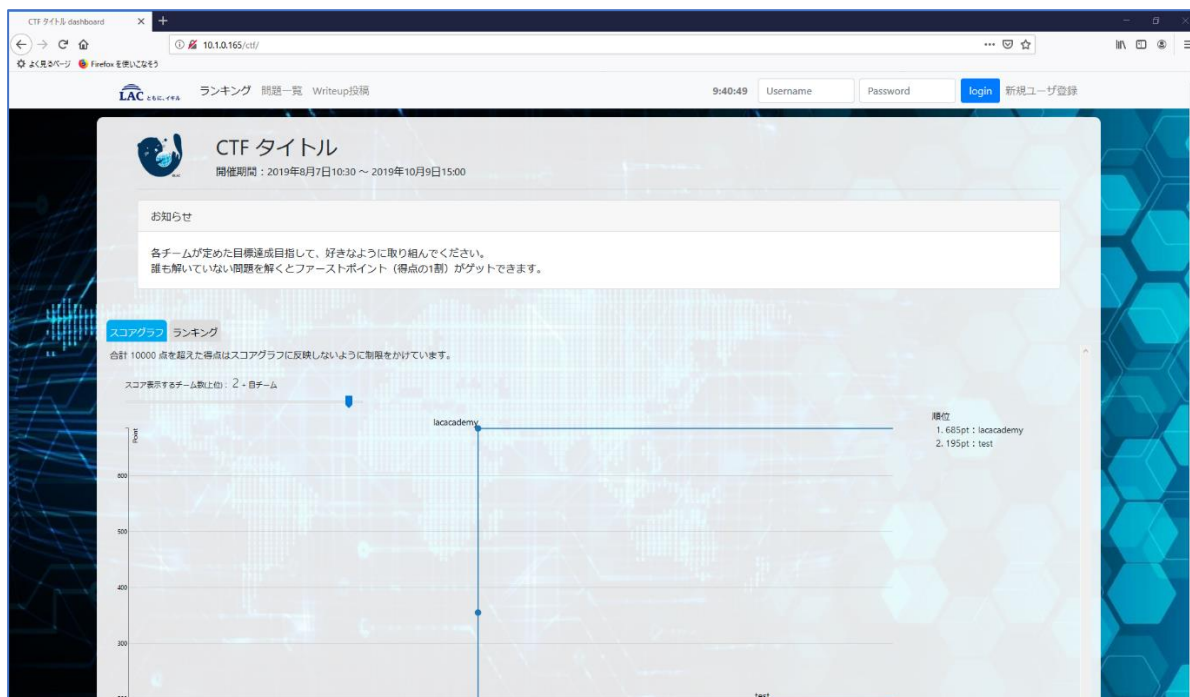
CTF タイトル dashboard ×
10.1.0.165/ctf/
よく見るページ Firefox を使いこなそう

LAC ともに、イキル ランキング 問題一覧 Writeup投稿 9:40:49 Username Password login 新規ユーザ登録

CTF タイトル
開催期間：2019年8月7日10:30 〜 2019年10月9日15:00

お知らせ

各チームが定めた目標達成目指して、好きなように取り組んでください。
誰も解いていない問題を解くとファーストポイント（得点の1割）がゲットできます。

スコアグラフ ランキング
合計 10000 点を超えた得点はスコアグラフに反映しないように制限をかけています。

スコア表示するチーム数上位：2 - 位チーム

lacacademy
Point
600
500
400
300
test

順位
1. 685pt : lacacademy
2. 195pt : test